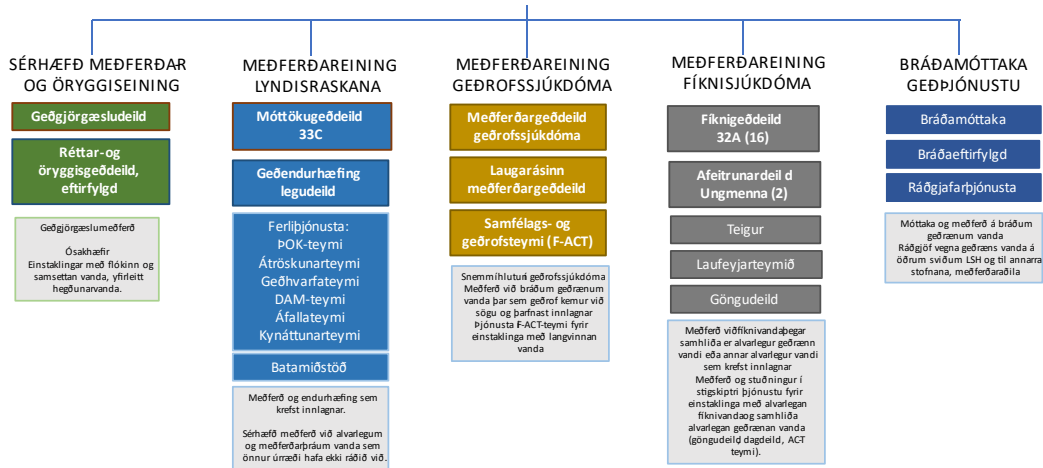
SÉRHÆFÐ MEÐFERÐAR OG ÖRYGGISEINING

Geðgjörgæsludeild

Réttar-og öryggisgeðdeild, eftirfylgd

Geðgjörgæslumeðferð

Ósakhæfir
Einstaklingar með flókinn og samsettan vanda, yfirleitt hegðunarvanda.

MEÐFERÐAREINING LYNDISRASKANA

Móttökugeðdeild 33C

Geðendurhæfing legudeild

Ferliþjónusta:
ÞOK-teymi
Átröskunarteymi
Geðhvarfateymi
DAM-teymi
Áfallateymi
Kynáttunarteymi

Batamiðstöð

Meðferð og endurhæfing sem krefst innlagnar.

Sérhæfð meðferð við alvarlegum og meðferðarþráum vanda sem önnur úrræði hafa ekki ráðið við.

MEÐFERÐAREINING GEÐROFSSJÚKDÓMA

Meðferðargeðdeild geðrofssjúkdóma

Laugarásinn meðferðargeðdeild

Samfélags- og geðrofsteymi (F-ACT)

Snemmíhlutun geðrofssjúkdóma
Meðferð við bráðum geðrænum vanda þar sem geðrof kemur við sögu og þarfnast innlagnar
Þjónusta F-ACT-teymi fyrir einstaklinga með langvinnan vanda

MEÐFERÐAREINING FÍKNISJÚKDÓMA

Fiknigeðdeild 32A (16)

Afeitrunardeil d Ungmenna (2)

Teigur

Laufeyjarteymið

Göngudeild

Meðferð viðfíknivandaþegar samhliða er alvarlegur geðrænn vandi eða annar alvarlegur vandi sem krefst innlagnar
Meðferð og stuðningur í stigskiptri þjónustu fyrir einstaklinga með alvarlegan fíknivandaog samhliða alvarlegan geðrænan vanda (göngudeild dagdeild, ACT teymi).

BRÁÐAMÓTTAKA GEÐÞJÓNUSTU

Bráðamóttaka

Bráðaeftirfylgd

Ráðgjafarþjónusta

Móttaka og meðferð á bráðum geðrænum vanda
Ráðgjöf vegna geðræns vanda á öðrum sviðum LSH og til annarra stofnana, meðferðaraðila